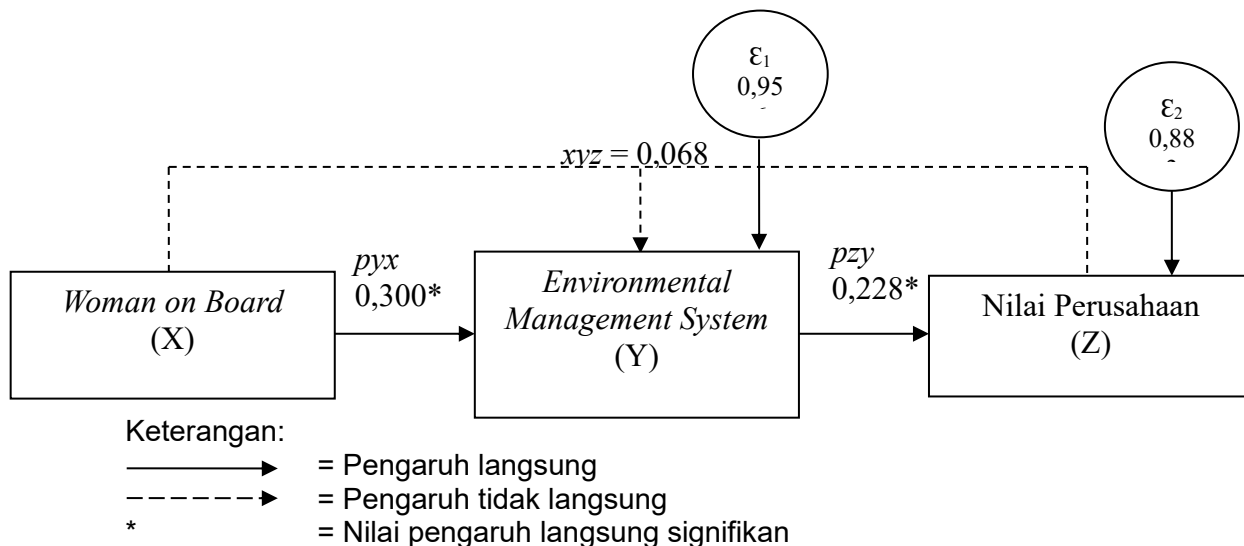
$\varepsilon_1$
0,95

$\varepsilon_2$
0,88

$xyz = 0,068$

Woman on Board
(X)

pyx
0,300*

Environmental Management System
(Y)

pzy
0,228*

Nilai Perusahaan
(Z)

Keterangan:
= Pengaruh langsung
= Pengaruh tidak langsung
* = Nilai pengaruh langsung signifikan